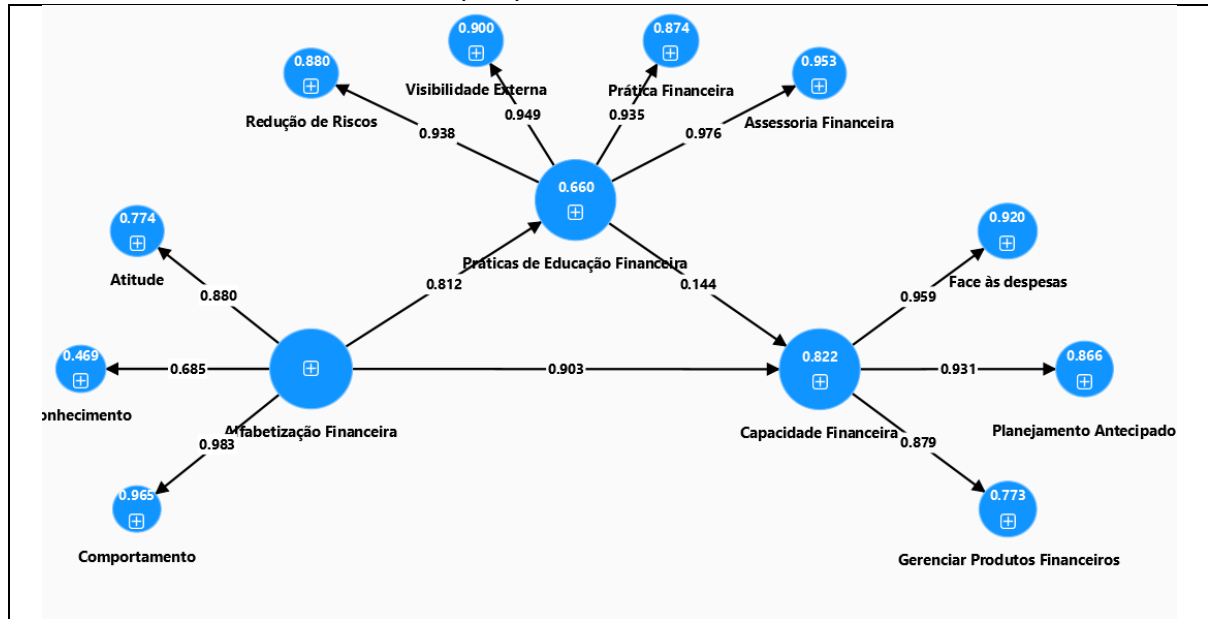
0.900
Visibilidade Externa
0.874
Prática Financeira
0.880
Redução de Riscos
0.953
Assessoria Financeira
0.949
0.935
0.938
0.976
0.660
Práticas de Educação Financeira
0.774
Atitude
0.920
Face às despesas
0.880
0.812
0.144
0.959
0.469
0.685
0.903
0.822
0.931
0.866
onhecimento
Alfabetização Financeira
Capacidade Financeira
Planejamento Antecipado
0.983
0.879
0.965
0.773
Comportamento
Gerenciar Produtos Financeiros